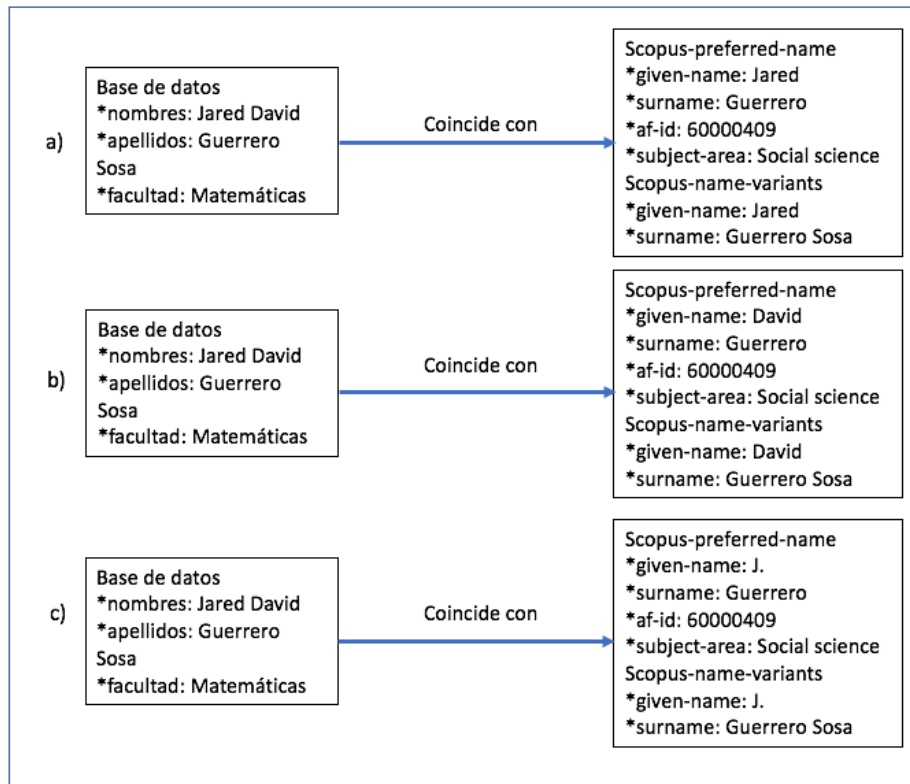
a)

Base de datos
*nombres: Jared David
*apellidos: Guerrero Sosa
*facultad: Matemáticas

Coincide con

Scopus-preferred-name
*given-name: Jared
*surname: Guerrero
*af-id: 60000409
*subject-area: Social science
Scopus-name-variants
*given-name: Jared
*surname: Guerrero Sosa

b)

Base de datos
*nombres: Jared David
*apellidos: Guerrero Sosa
*facultad: Matemáticas

Coincide con

Scopus-preferred-name
*given-name: David
*surname: Guerrero
*af-id: 60000409
*subject-area: Social science
Scopus-name-variants
*given-name: David
*surname: Guerrero Sosa

c)

Base de datos
*nombres: Jared David
*apellidos: Guerrero Sosa
*facultad: Matemáticas

Coincide con

Scopus-preferred-name
*given-name: J.
*surname: Guerrero
*af-id: 60000409
*subject-area: Social science
Scopus-name-variants
*given-name: J.
*surname: Guerrero Sosa